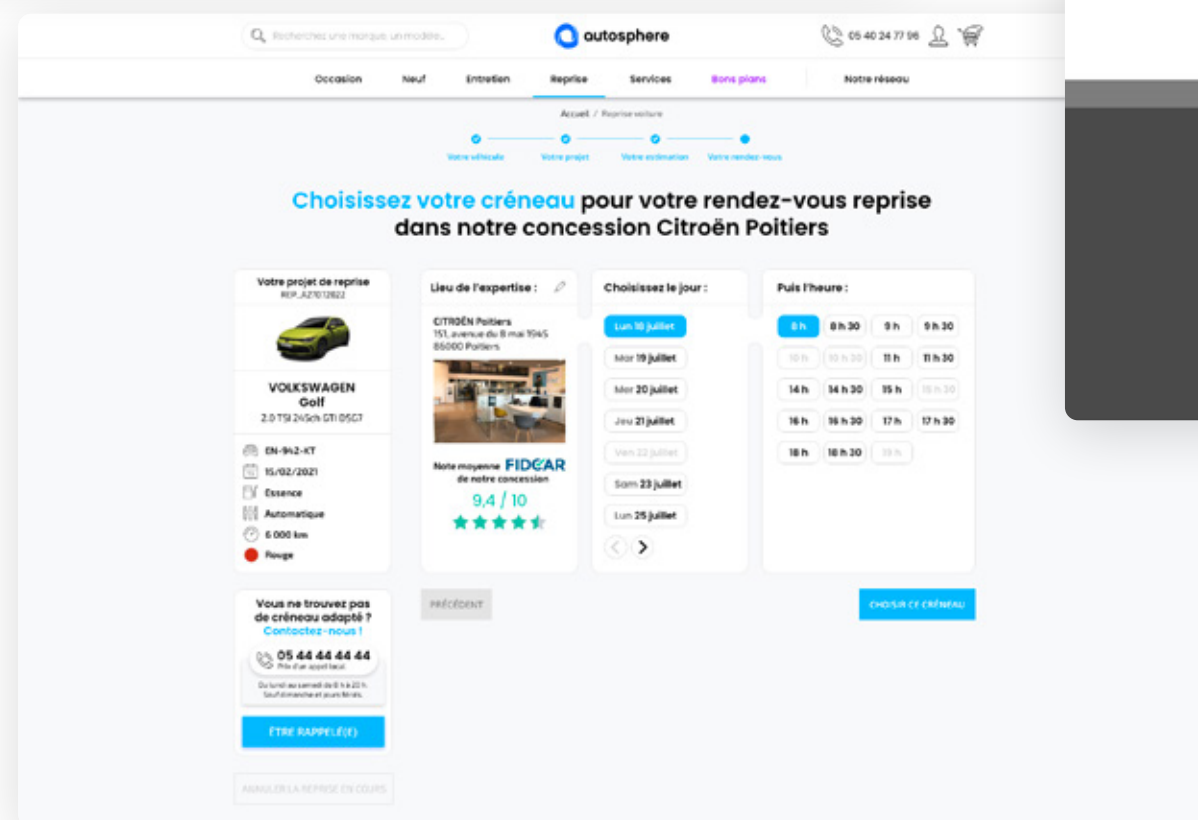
Recherchez une marque, un modèle...

autosphere

05 40 24 77 96

Occasion Neuf Entretien Reprise Services Bons plans Notre réseau

Accueil / Reprise voiture

Votre véhicule Votre projet Votre estimation Votre rendez-vous

Choisissez votre créneau pour votre rendez-vous reprise dans notre concession Citroën Poitiers

Votre projet de reprise
REP_AZ1012822

VOLKSWAGEN
Golf
2.0 TSI 245ch GTI DSG7

EN-942-KT
15/02/2021
Essence
Automatique
6 000 km
Rouge

Lieu de l'expertise :

CITROËN Poitiers
151, avenue du 8 mai 1945
86000 Poitiers

Note moyenne de notre concession FIDCAR
9,4 / 10

Choisissez le jour :

Lun 18 juillet
Mar 19 juillet
Mer 20 juillet
Jeu 21 juillet
Ven 22 juillet
Sam 23 juillet
Lun 25 juillet

Puis l'heure :

| 8 h | 8 h 30 | 9 h | 9 h 30 |
|---|---|---|---|
| 10 h | 10 h 30 | 11 h | 11 h 30 |
| 14 h | 14 h 30 | 15 h | 15 h 30 |
| 16 h | 16 h 30 | 17 h | 17 h 30 |
| 18 h | 18 h 30 | 19 h | |

Vous ne trouvez pas de créneau adapté ?
Contactez-nous !

05 44 44 44 44
Prix d'un appel local

Du lundi au samedi de 8 h à 20 h.
Sauf dimanche et jours fériés.

ÊTRE RAPPELÉ(E)

ANNULER LA REPRISE EN COURS

PRÉCÉDENT

CHOISIR CE CRÉNEAU